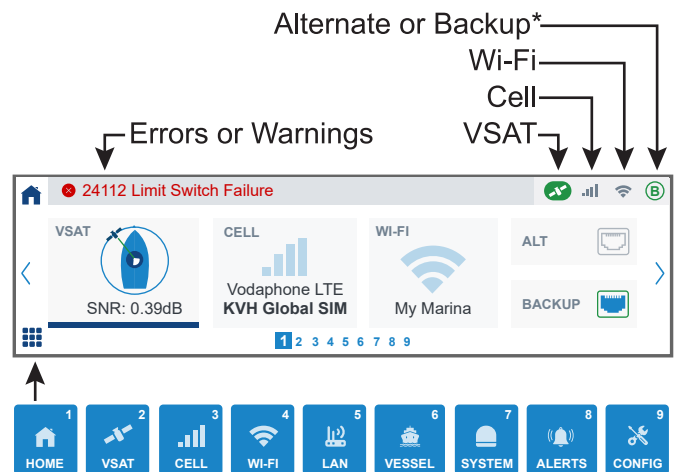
Alternate or Backup*

Wi-Fi

Cell

Errors or Warnings

VSAT

24112 Limit Switch Failure

B

VSAT

SNR: 0.39dB

CELL

Vodafone LTE

**KVH Global SIM**

WI-FI

My Marina

ALT

BACKUP

1 2 3 4 5 6 7 8 9

| 1 HOME | 2 VSAT | 3 CELL | 4 WI-FI | 5 LAN | 6 VESSEL | 7 SYSTEM | 8 ALERTS | 9 CONFIG |